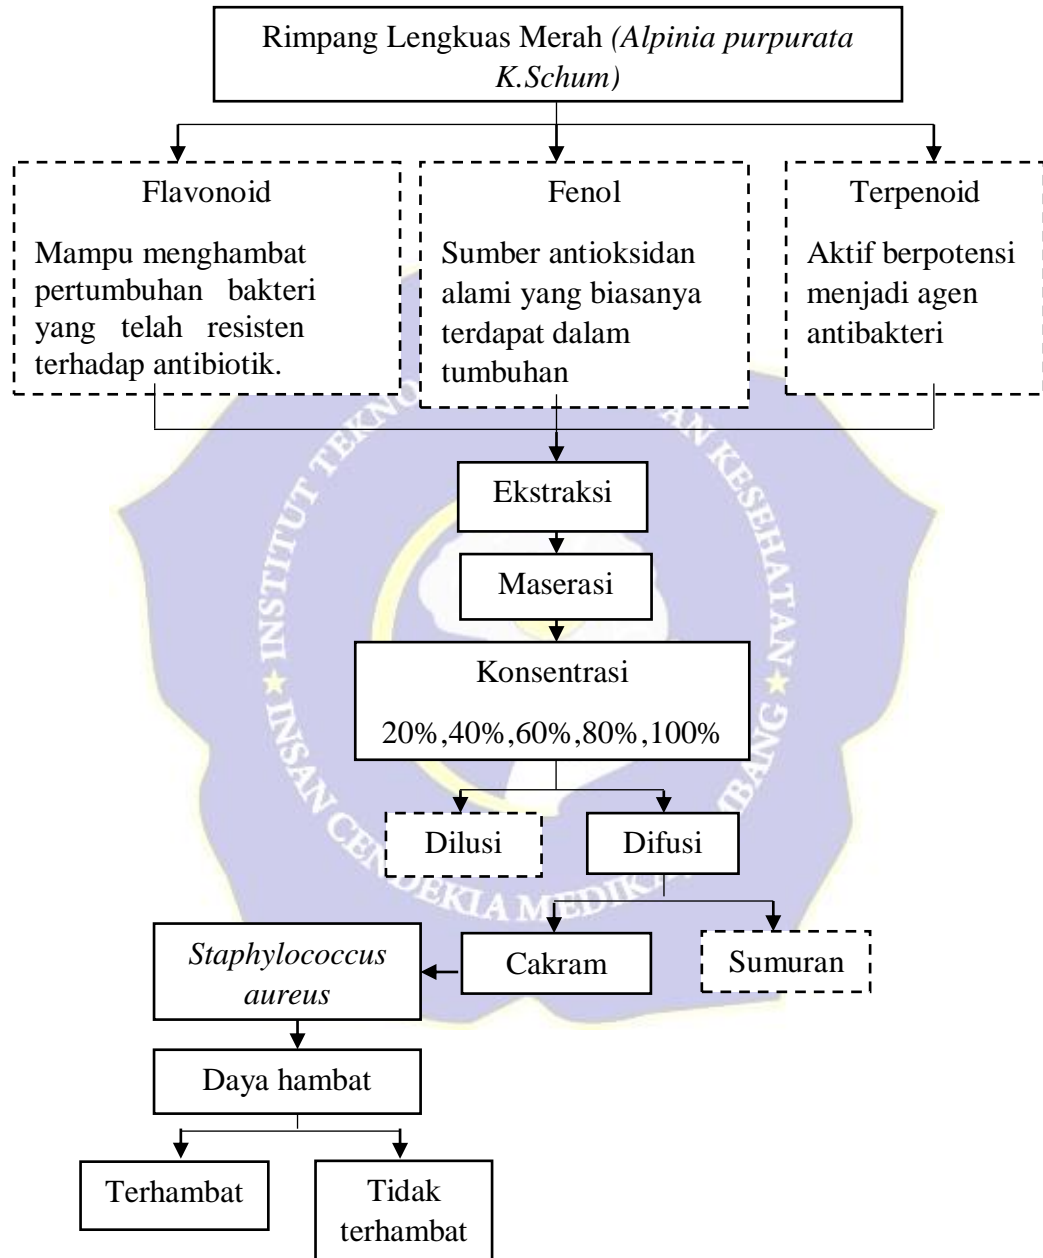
Rimpang Lengkuas Merah *(Alpinia purpurata K.Schum)*

Flavonoid

Mampu menghambat pertumbuhan bakteri yang telah resisten terhadap antibiotik.

Fenol

Sumber antioksidan alami yang biasanya terdapat dalam tumbuhan

Terpenoid

Aktif berpotensi menjadi agen antibakteri

Ekstraksi

Maserasi

Konsentrasi

20%,40%,60%,80%,100%

Dilusi

Difusi

Cakram

Sumuran

*Staphylococcus aureus*

Daya hambat

Terhambat

Tidak terhambat

INSTITUT TEKNOLOGI SAINS DAN KESEHATAN
INSAN CENDEKIA MEDIKA JOMBANG